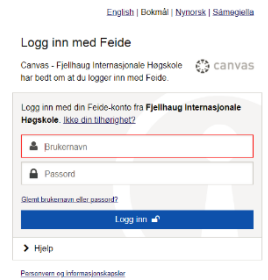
English | Bokmål | Nynorsk | Sámegiella

Logg inn med Feide

Canvas - Fjellhaug Internasjonale Høgskole har bedt om at du logger inn med Feide.

canvas

Logg inn med din Feide-konto fra **Fjellhaug Internasjonale Høgskole**. Ikke din tilhørighet?

Brukernavn

Passord

Glemt brukernavn eller passord?

Logg inn

Hjelp

Personvern og informasjonskapsler